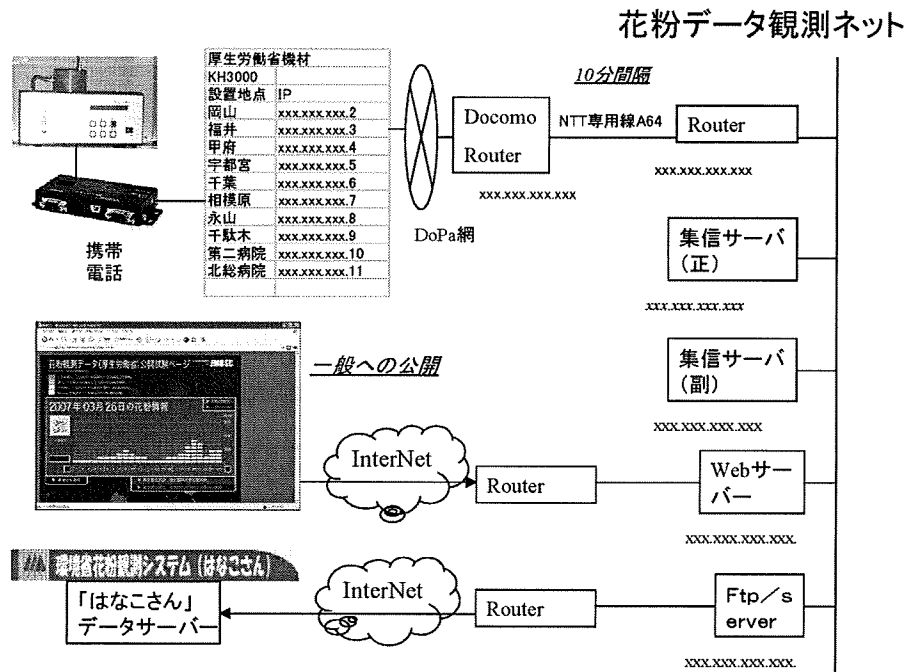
花粉データ観測ネット

| 厚生労働省機材 | |
|---|---|
| KH3000 | |
| 設置地点 | IP |
| 岡山 | xxx.xxx.xxx.2 |
| 福井 | xxx.xxx.xxx.3 |
| 甲府 | xxx.xxx.xxx.4 |
| 宇都宮 | xxx.xxx.xxx.5 |
| 千葉 | xxx.xxx.xxx.6 |
| 相模原 | xxx.xxx.xxx.7 |
| 永山 | xxx.xxx.xxx.8 |
| 千駄木 | xxx.xxx.xxx.9 |
| 第二病院 | xxx.xxx.xxx.10 |
| 北総病院 | xxx.xxx.xxx.11 |

携帯
電話

10分間隔

Docomo
Router

NTT専用線A64

Router

xxx.xxx.xxx.xxx

xxx.xxx.xxx.xxx

DoPa網

集信サーバ
(正)

xxx.xxx.xxx.xxx

一般への公開

花粉観測データ(厚生労働省)公開試験ページ

2007年03月26日の花粉情報

集信サーバ
(副)

xxx.xxx.xxx.xxx

InterNet

Router

Webサーバー

xxx.xxx.xxx.xxx

環境省花粉観測システム(はなこさん)

「はなこさん」
データサーバー

InterNet

Router

Ftp/server

xxx.xxx.xxx.xxx